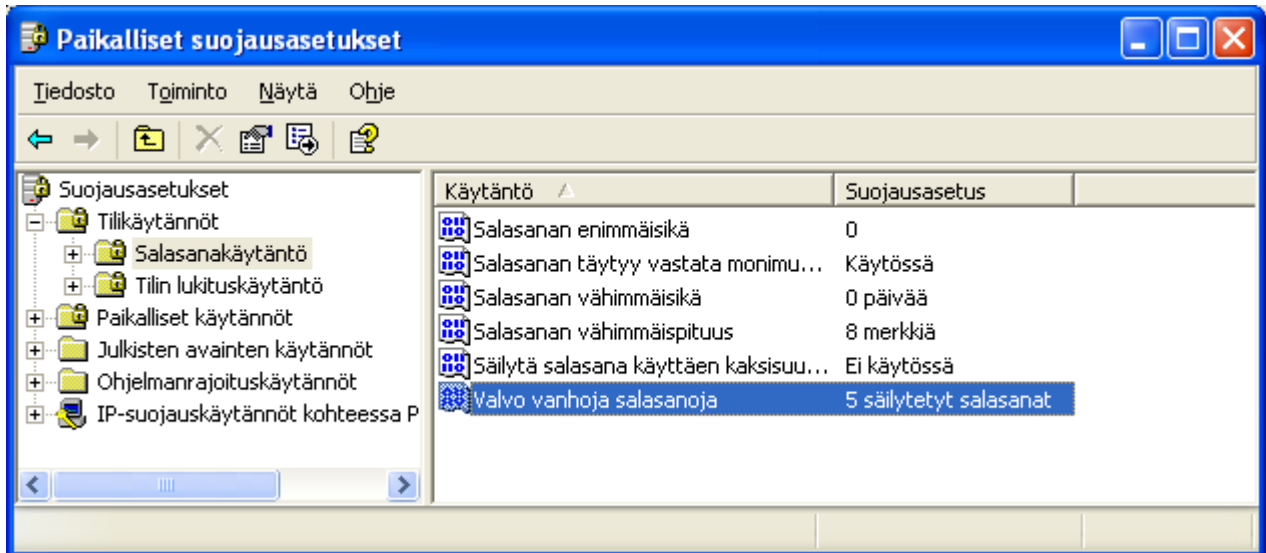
Paikalliset suojausasetukset

Tiedosto Toiminto Näytä Ohje

Suojausasetukset
Tilikäytännöt
Salasanakäytäntö
Tilin lukituskäytäntö
Paikalliset käytännöt
Julkisten avainten käytännöt
Ohjelmanrajoituskäytännöt
IP-suojauskäytännöt kohteessa P

| Käytäntö | Suojausasetus |
|---|---|
| Salasanan enimmäisikä | 0 |
| Salasanan täytyy vastata monimu... | Käytössä |
| Salasanan vähimmäisikä | 0 päivää |
| Salasanan vähimmäispituus | 8 merkkiä |
| Säilytä salasana käyttäen kaksisuu... | Ei käytössä |
| Valvo vanhoja salasanoja | 5 säilytetyt salasanat |